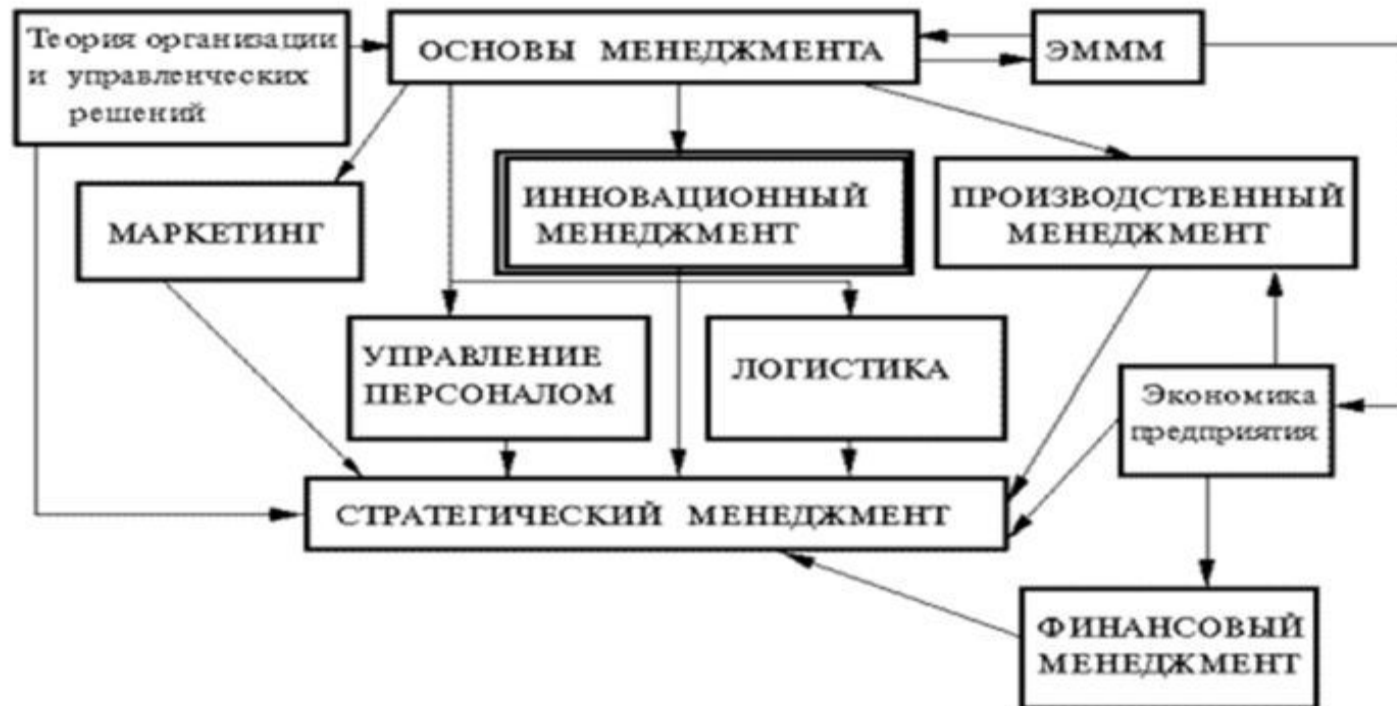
Теория организации и управленческих решений

ОСНОВЫ МЕНЕДЖМЕНТА

ЭМММ

МАРКЕТИНГ

ИННОВАЦИОННЫЙ МЕНЕДЖМЕНТ

ПРОИЗВОДСТВЕННЫЙ МЕНЕДЖМЕНТ

УПРАВЛЕНИЕ ПЕРСОНАЛОМ

ЛОГИСТИКА

Экономика предприятия

СТРАТЕГИЧЕСКИЙ МЕНЕДЖМЕНТ

ФИНАНСОВЫЙ МЕНЕДЖМЕНТ